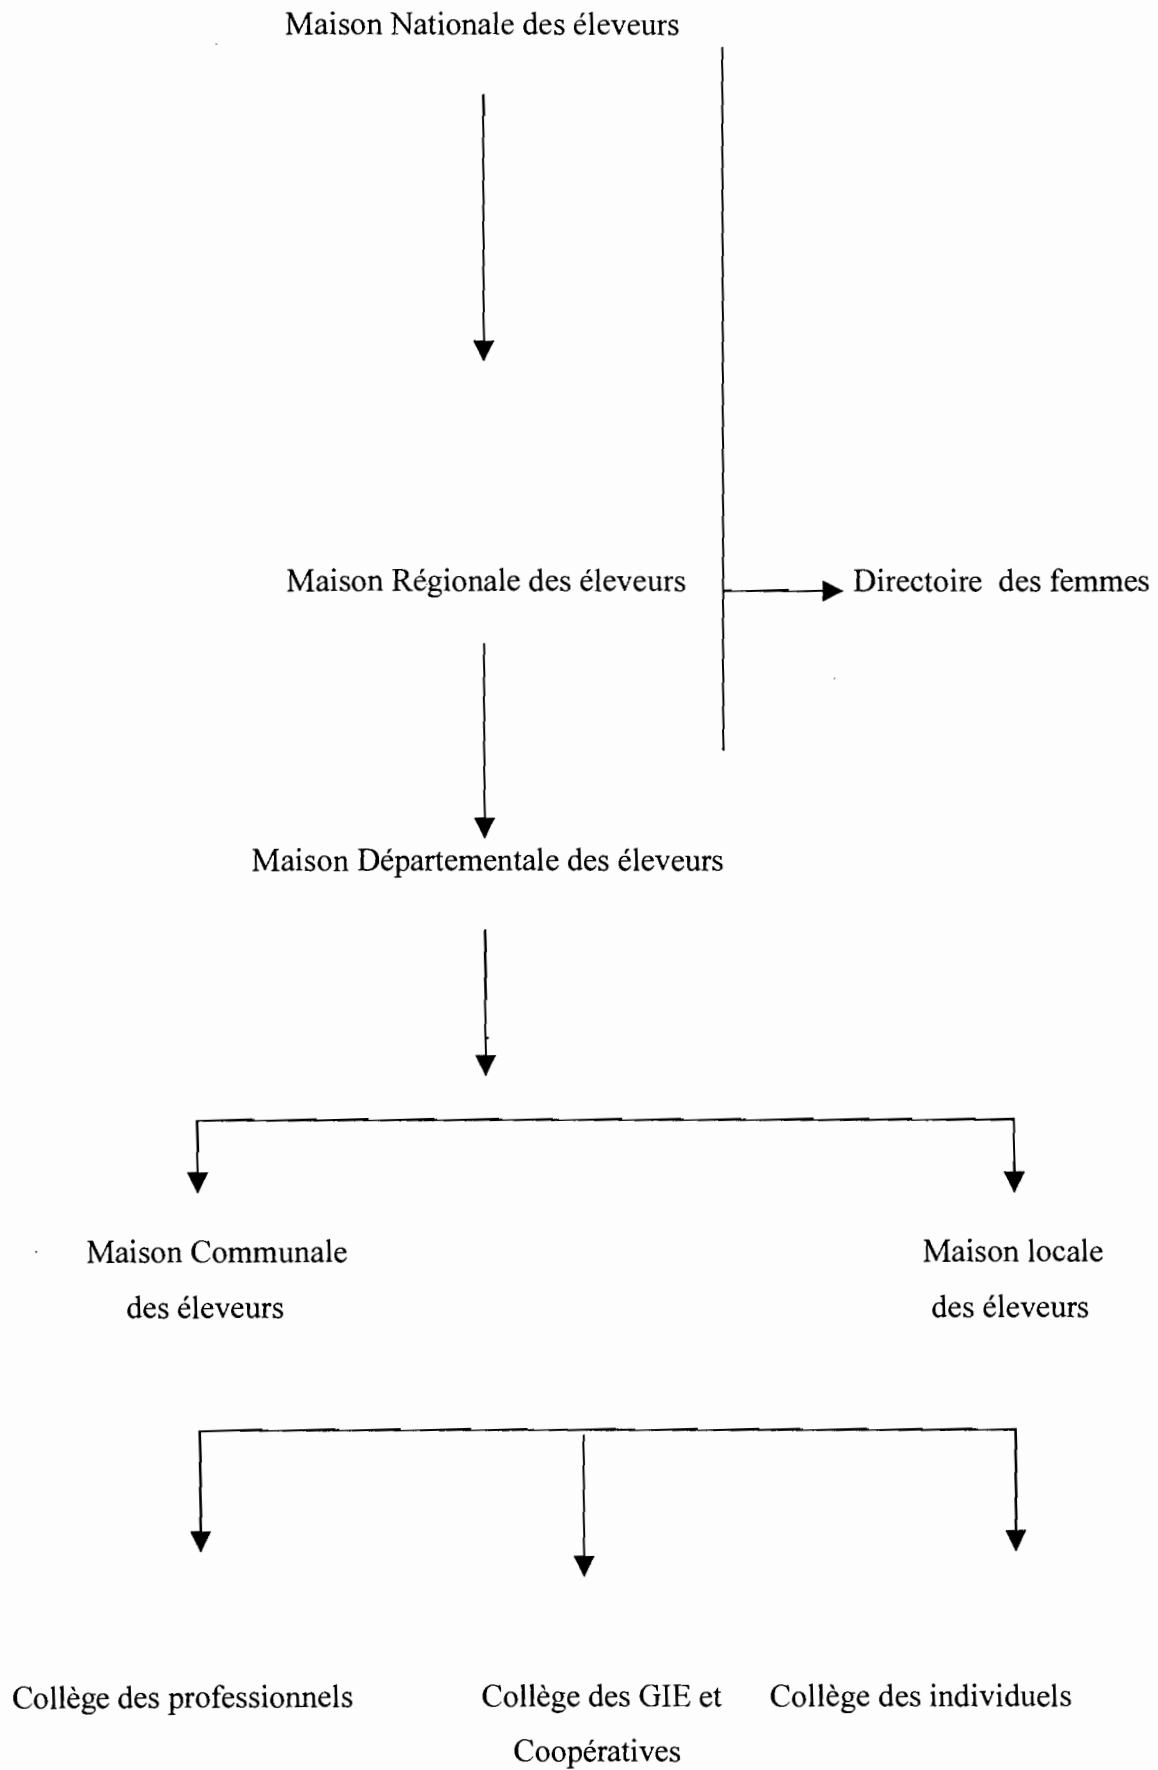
Maison Nationale des éleveurs

Maison Régionale des éleveurs

Directoire des femmes

Maison Départementale des éleveurs

Maison Communale des éleveurs

Maison locale des éleveurs

Collège des professionnels

Collège des GIE et Coopératives

Collège des individuels